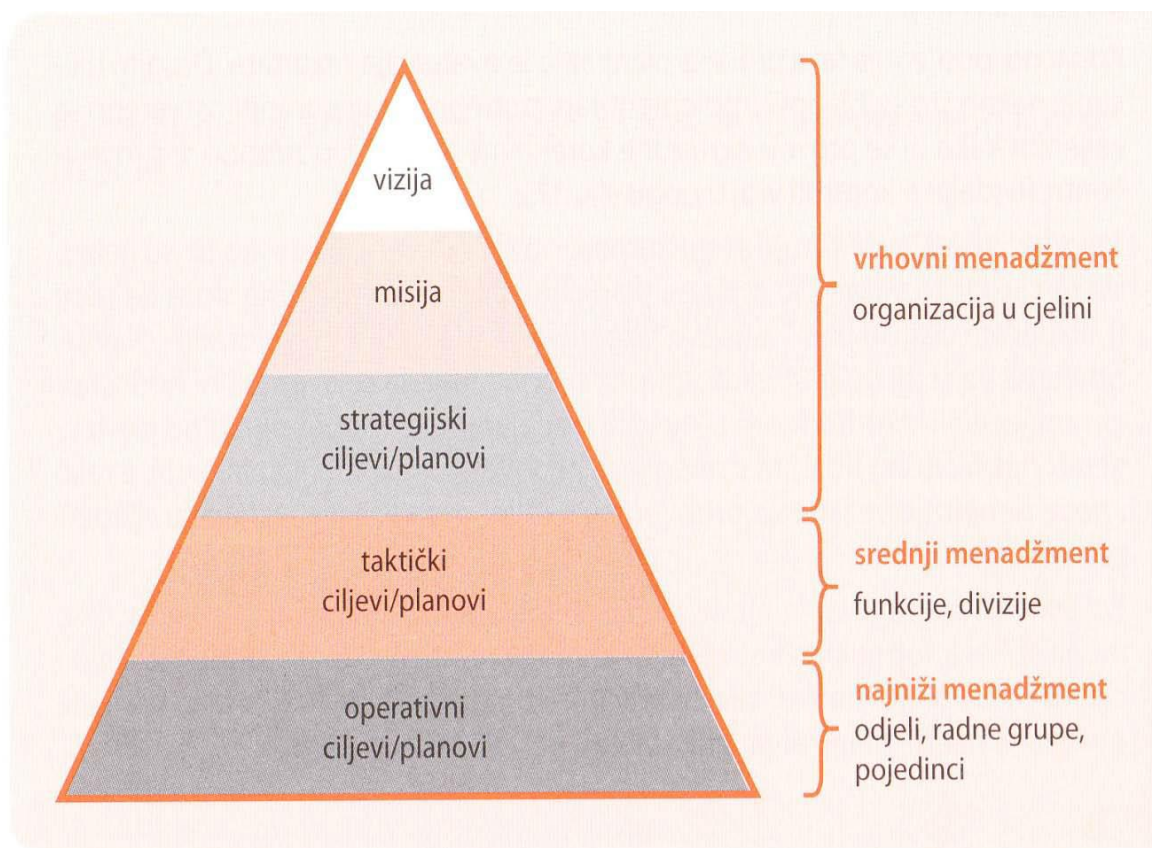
vizija

misija

strategijski ciljevi/planovi

taktički ciljevi/planovi

operativni ciljevi/planovi

vrhovni menadžment
organizacija u cjelini

srednji menadžment
funkcije, divizije

najniži menadžment
odjeli, radne grupe, pojedinci